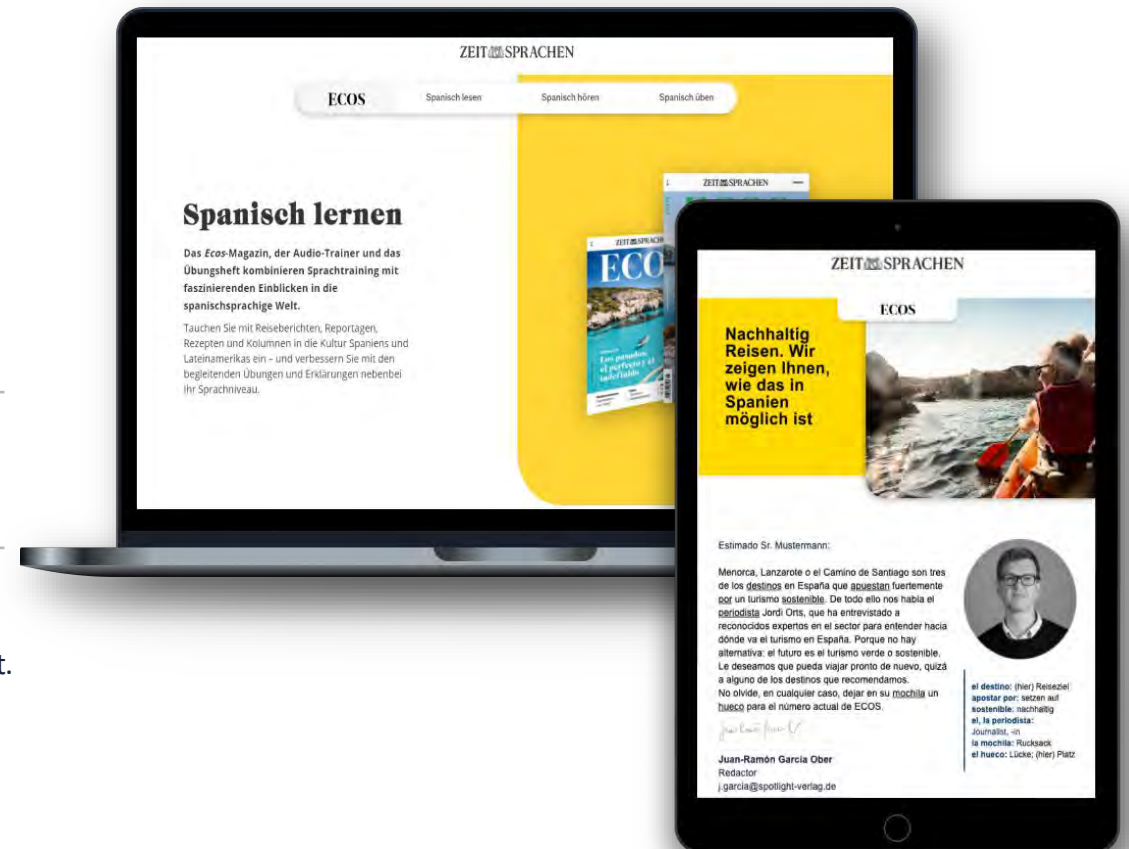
ZEIT SPRACHEN

ECOS
Spanisch lesen
Spanisch hören
Spanisch üben

Spanisch lernen

Das Ecos-Magazin, der Audio-Trainer und das Übungsheft kombinieren Sprachtraining mit faszinierenden Einblicken in die spanischsprachige Welt.

Tauchen Sie mit Reiseberichten, Reportagen, Rezepten und Kolumnen in die Kultur Spaniens und Lateinamerikas ein – und verbessern Sie mit den begleitenden Übungen und Erklärungen nebenbei Ihr Sprachniveau.

ZEIT SPRACHEN
ECOS
Los paradores, el perfecto y el indefinido

ZEIT SPRACHEN

t.

ZEIT SPRACHEN

ECOS

Nachhaltig Reisen. Wir zeigen Ihnen, wie das in Spanien möglich ist

Estimado Sr. Mustermann:

Menorca, Lanzarote o el Camino de Santiago son tres de los destinos en España que apuestan fuertemente por un turismo sostenible. De todo ello nos habla el periodista Jordi Orts, que ha entrevistado a reconocidos expertos en el sector para entender hacia dónde va el turismo en España. Porque no hay alternativa: el futuro es el turismo verde o sostenible. Le deseamos que pueda viajar pronto de nuevo, quizá a alguno de los destinos que recomendamos.
No olvide, en cualquier caso, dejar en su mochila un hueco para el número actual de ECOS.

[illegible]

Juan-Ramón García Ober
Redactor
j.garcia@spotlight-verlag.de

el destino: (hier) Reiseziel
apostar por: setzen auf
sostenible: nachhaltig
el, la periodista: Journalist, -in
la mochila: Rucksack
el hueco: Lücke; (hier) Platz